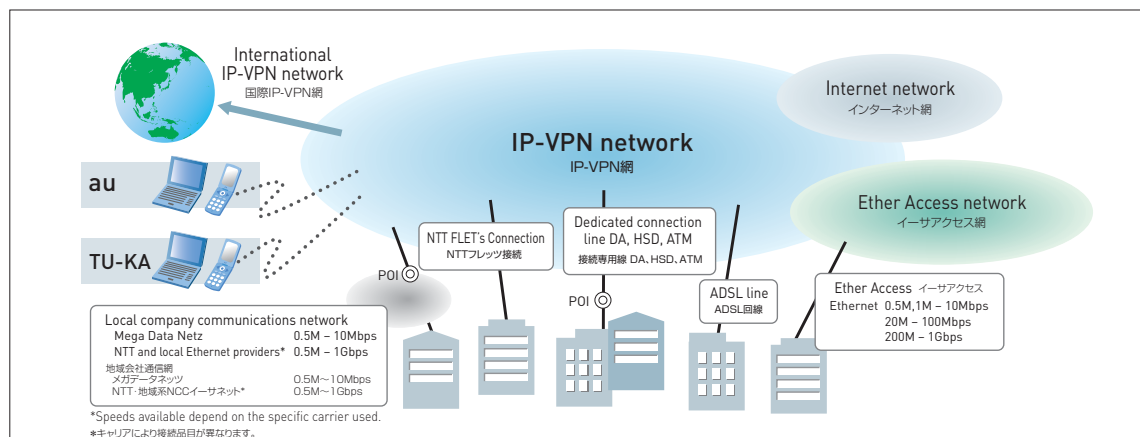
International
IP-VPN network
国際IP-VPN網

Internet network
インターネット網

IP-VPN network
IP-VPN網

au

TU-KA

Ether Access network
イーサアクセス網

NTT FLET's Connection
NTTフレッツ接続

Dedicated connection
line DA, HSD, ATM
接続専用線 DA、HSD、ATM

POI

POI

ADSL line
ADSL回線

Ether Access イーサアクセス
Ethernet 0.5M,1M – 10Mbps
20M – 100Mbps
200M – 1Gbps

Local company communications network
Mega Data Netz 0.5M – 10Mbps
NTT and local Ethernet providers* 0.5M – 1Gbps
地域会社通信網
メガデータネッツ 0.5M〜10Mbps
NTT･地域系NCCイーサネット* 0.5M〜1Gbps

*Speeds available depend on the specific carrier used.
*キャリアにより接続品目が異なります。